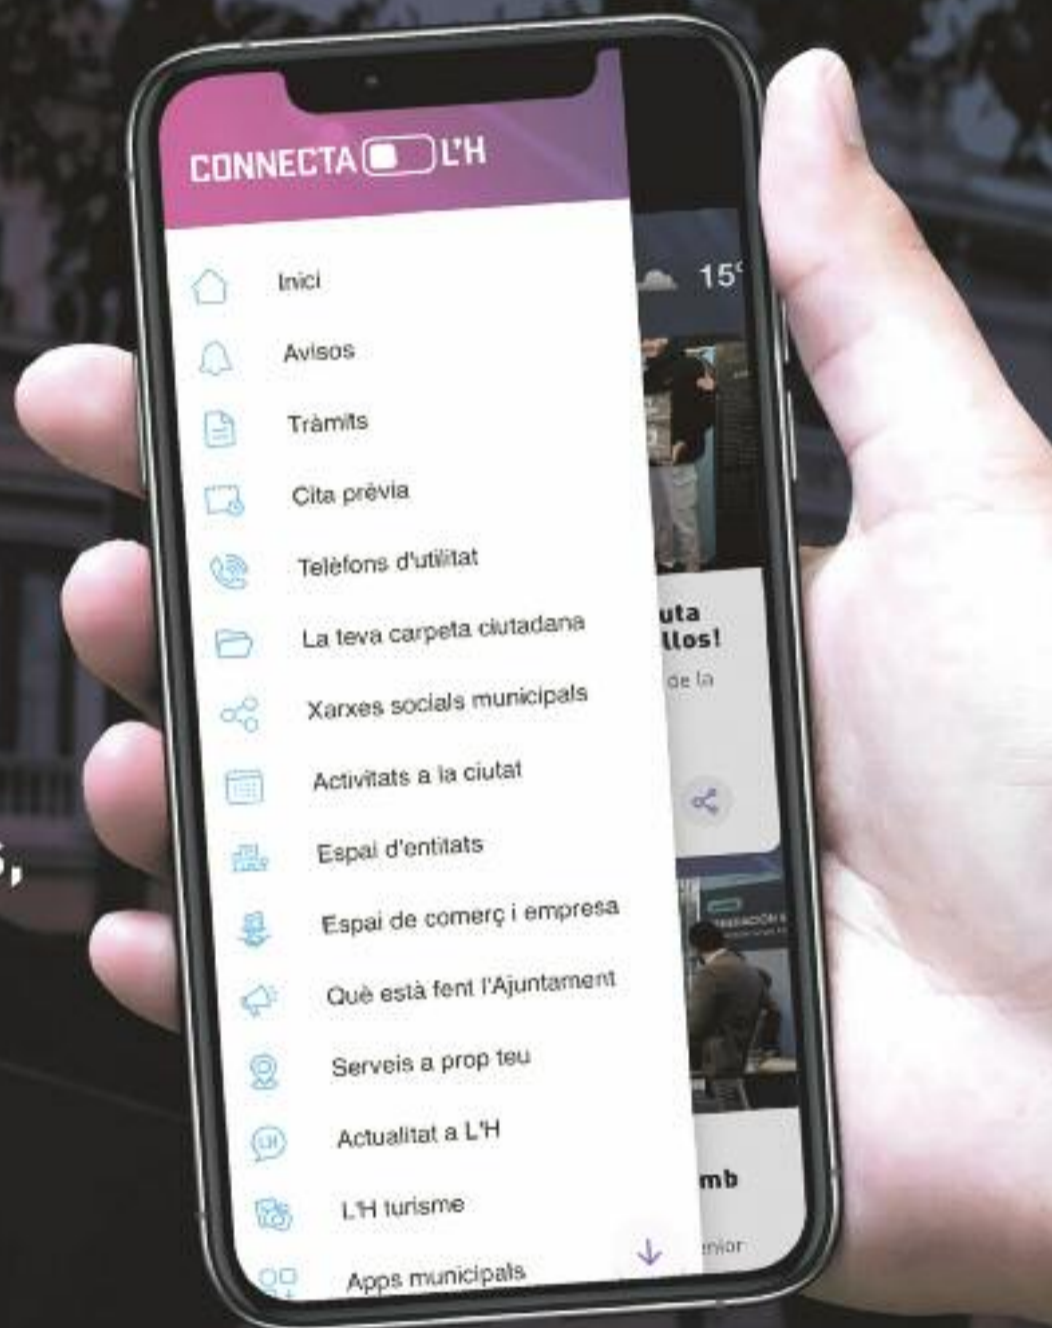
CONNECTA L'H

Inici
Avisos
Tràmits
Cita prèvia
Telèfons d'utilitat
La teva carpeta ciutadana
Xarxes socials municipals
Activitats a la ciutat
Espai d'entitats
Espai de comerç i empresa
Què està fent l'Ajuntament
Serveis a prop teu
Actualitat a L'H
L'H turisme
Apps municipals

15°
uta
llos!
de la
mb
nior